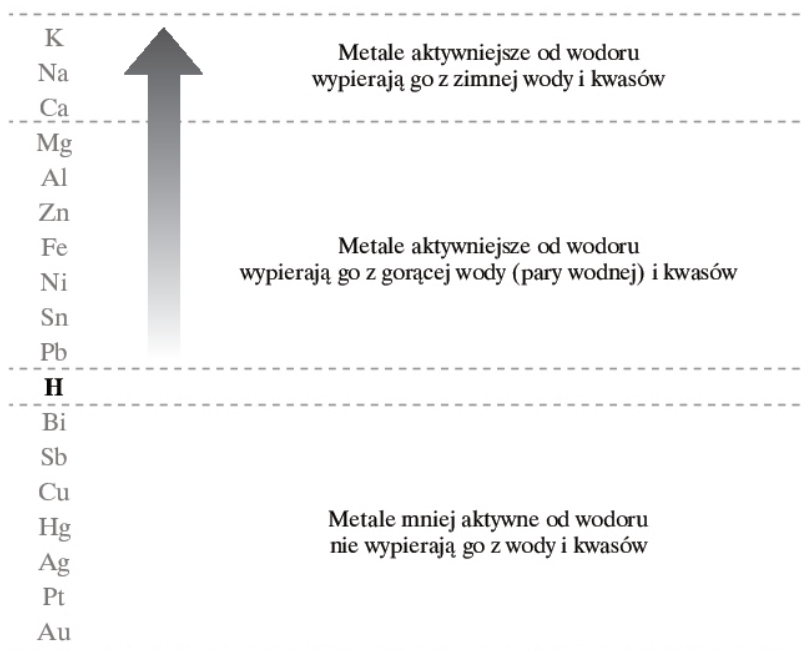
K
Na
Ca

Metale aktywniejsze od wodoru wypierają go z zimnej wody i kwasów

Mg
Al
Zn
Fe
Ni
Sn
Pb

Metale aktywniejsze od wodoru wypierają go z gorącej wody (pary wodnej) i kwasów

H

Bi
Sb
Cu
Hg
Ag
Pt
Au

Metale mniej aktywne od wodoru nie wypierają go z wody i kwasów